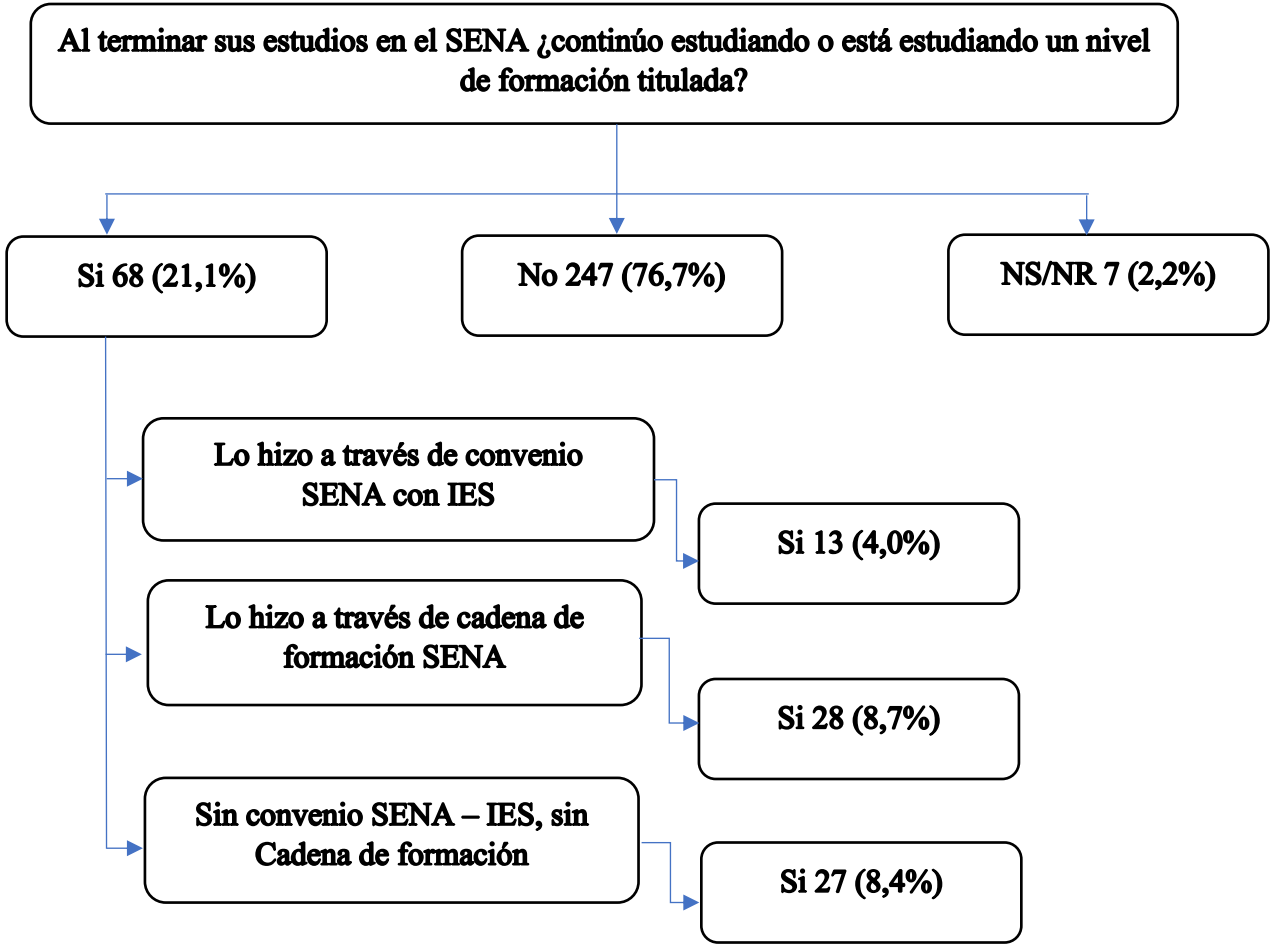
Al terminar sus estudios en el SENA ¿continúo estudiando o está estudiando un nivel de formación titulada?

Si 68 (21,1%)

No 247 (76,7%)

NS/NR 7 (2,2%)

Lo hizo a través de convenio SENA con IES

Si 13 (4,0%)

Lo hizo a través de cadena de formación SENA

Si 28 (8,7%)

Sin convenio SENA – IES, sin Cadena de formación

Si 27 (8,4%)